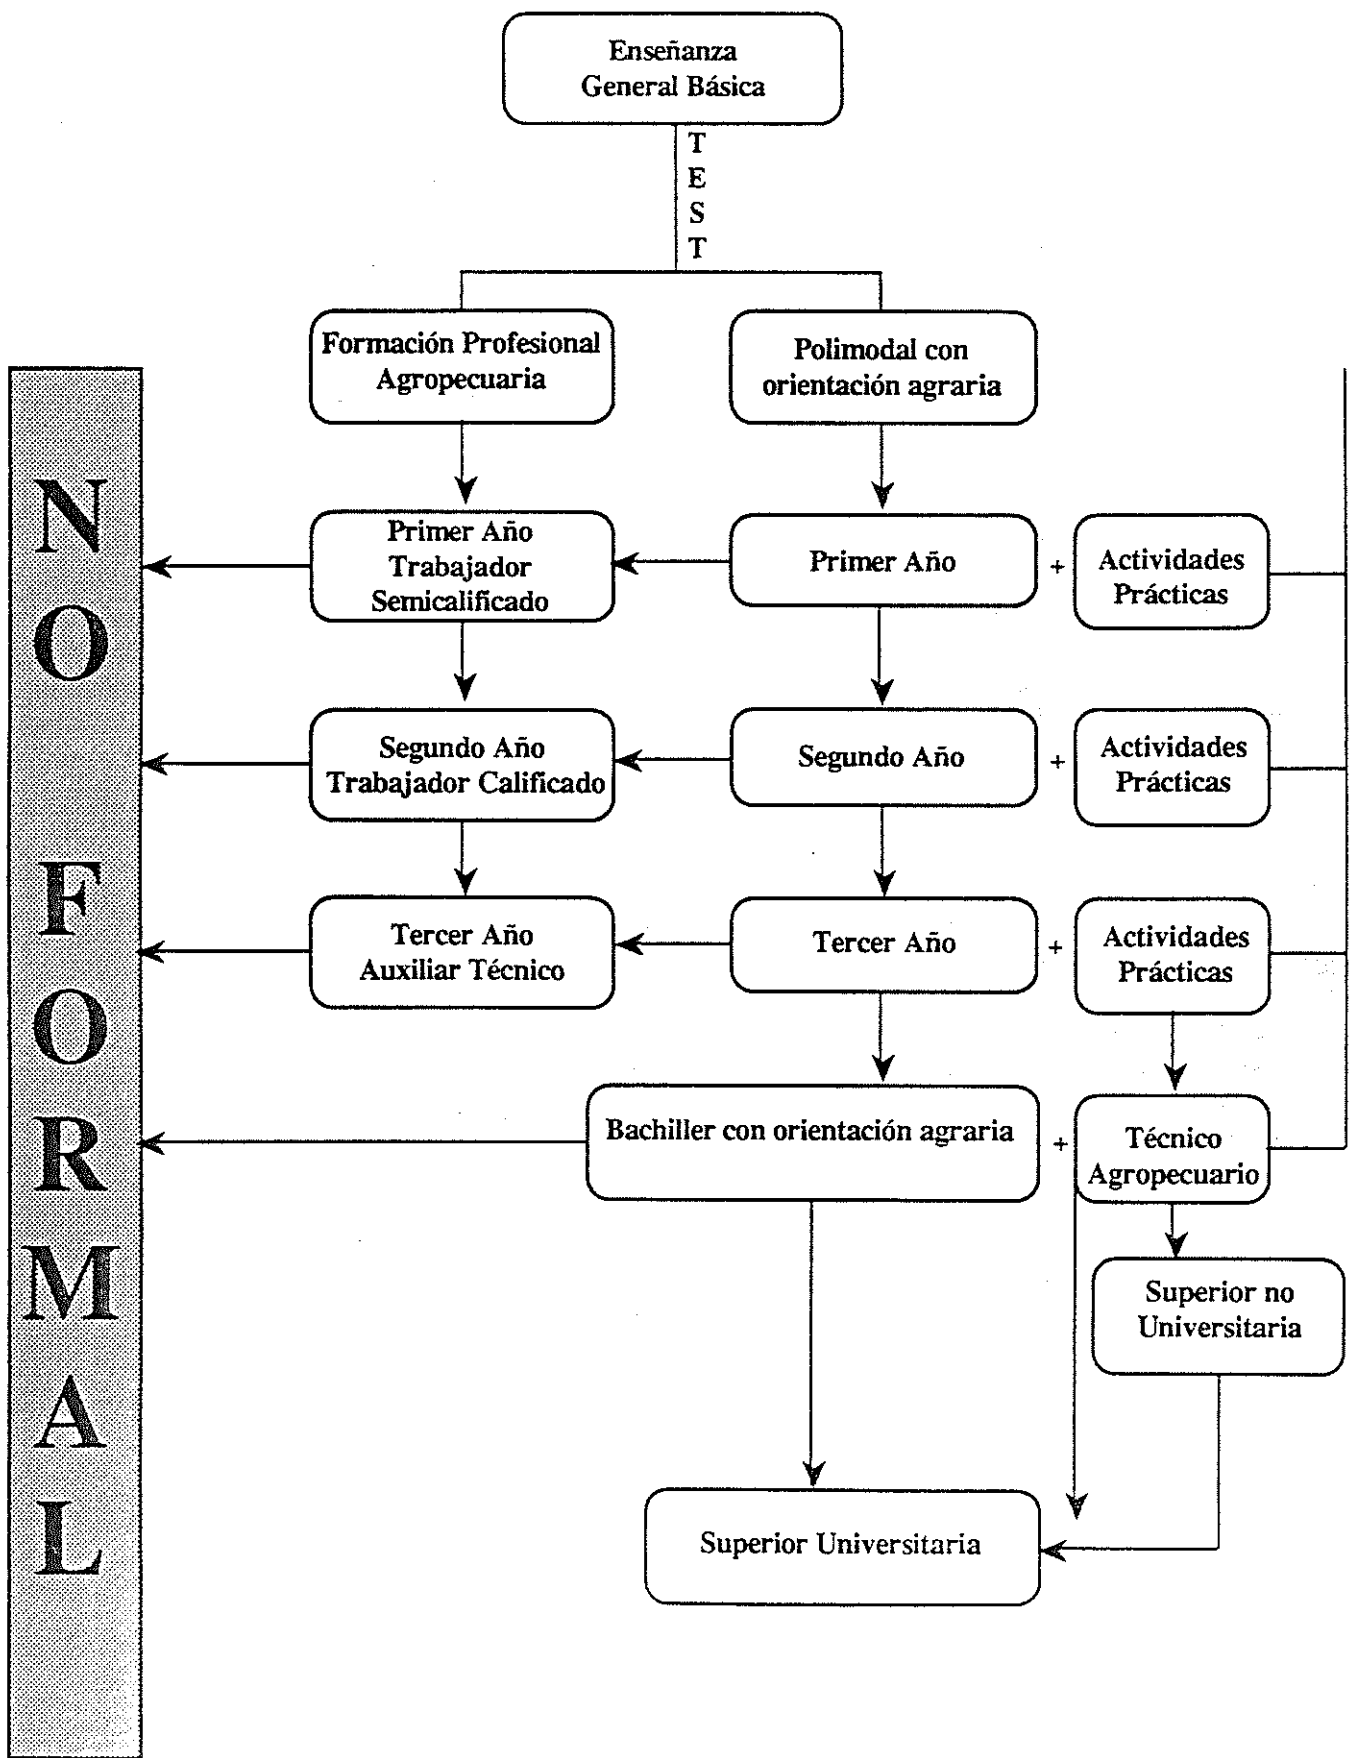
Enseñanza General Básica

TEST

Formación Profesional Agropecuaria

Polimodal con orientación agraria

NO FORMAL

Primer Año Trabajador Semicalificado

Primer Año

+

Actividades Prácticas

Segundo Año Trabajador Calificado

Segundo Año

+

Actividades Prácticas

Tercer Año Auxiliar Técnico

Tercer Año

+

Actividades Prácticas

Bachiller con orientación agraria

+

Técnico Agropecuario

Superior no Universitaria

Superior Universitaria